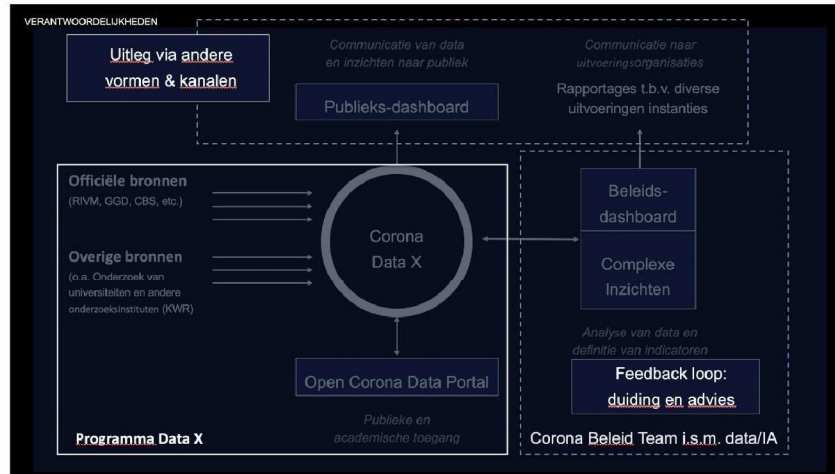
VERANTWOORDELIJKHEDEN

Uitleg via andere vormen & kanalen

Communicatie van data en inzichten naar publiek

Publieks-dashboard

Communicatie naar uitvoeringsorganisaties

Rapportages t.b.v. diverse uitvoeringen instanties

Officiële bronnen
(RIVM, GGD, CBS, etc.)

Overige bronnen
(o.a. Onderzoek van universiteiten en andere onderzoeksinstituten (KWR)

Corona Data X

Beleids-dashboard

Complexe Inzichten

Analyse van data en definitie van indicatoren

Open Corona Data Portal

Publieke en academische toegang

Feedback loop: duiding en advies

Programma Data X

Corona Beleid Team i.s.m. data/IA